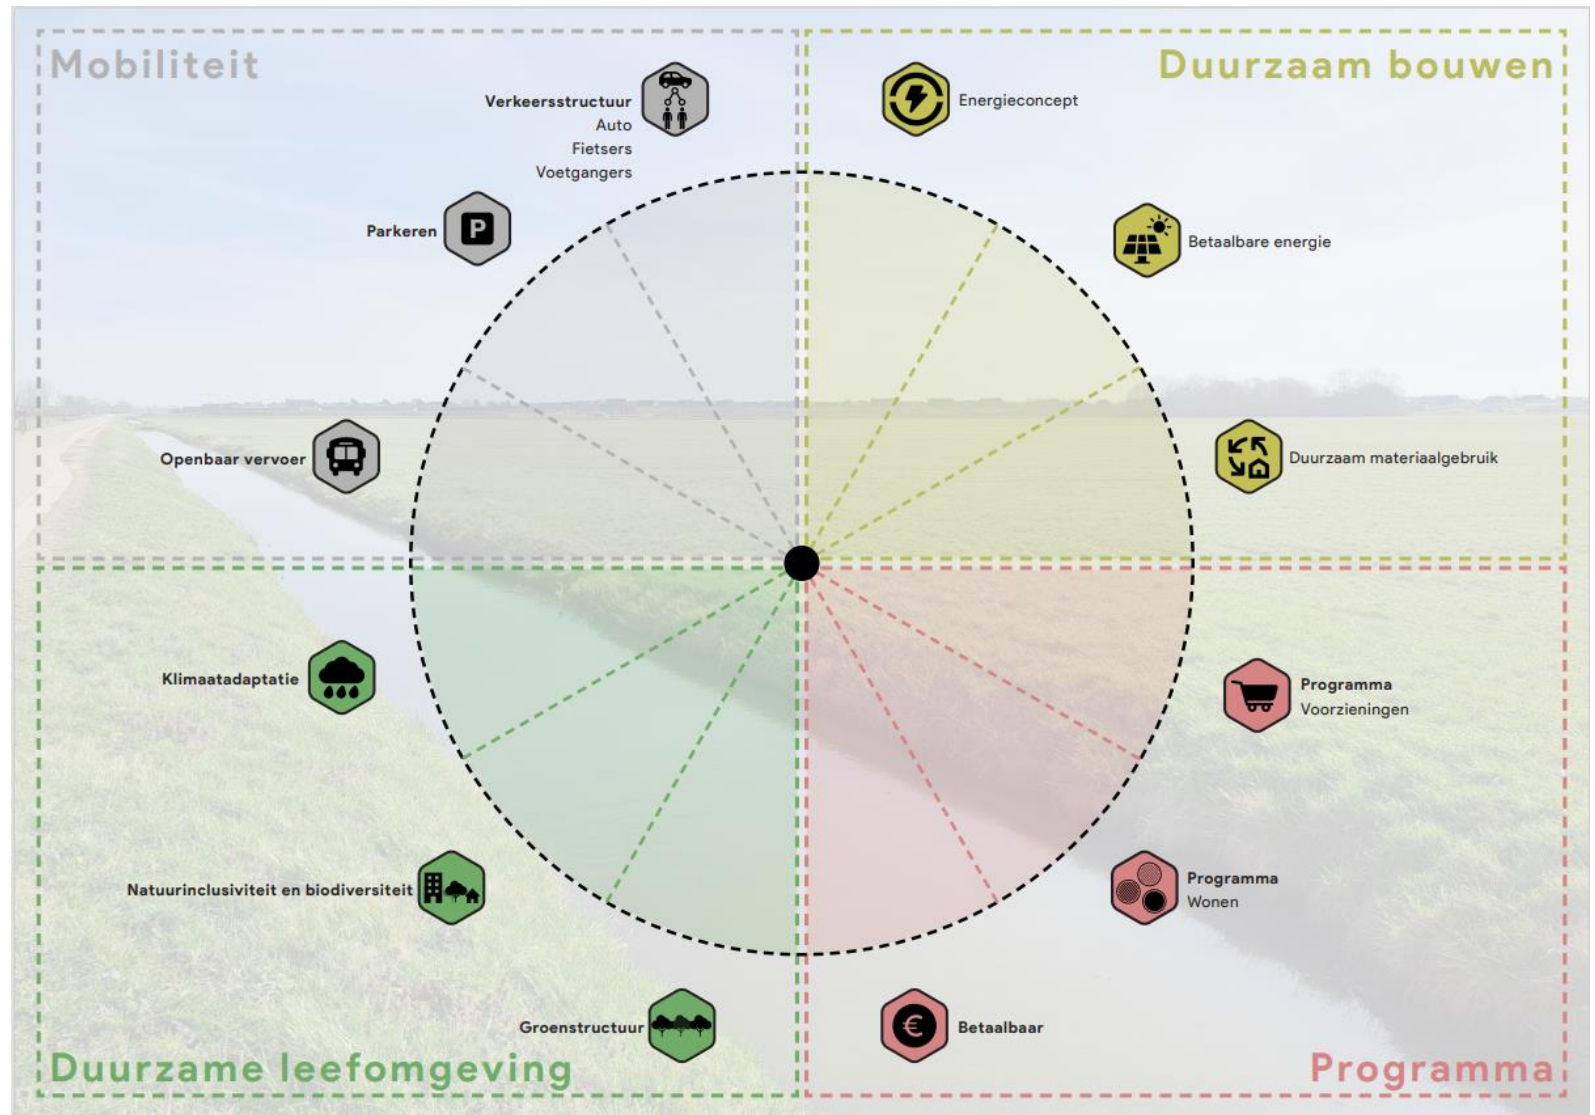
Mobiliteit

Verkeersstructuur
Auto
Fietsers
Voetgangers

Parkeren

Openbaar vervoer

Duurzaam bouwen

Energieconcept

Betaalbare energie

Duurzaam materiaalgebruik

Klimaatadaptatie

Natuurinclusiviteit en biodiversiteit

Groenstructuur

Duurzame leefomgeving

Programma
Voorzieningen

Programma
Wonen

Betaalbaar

Programma